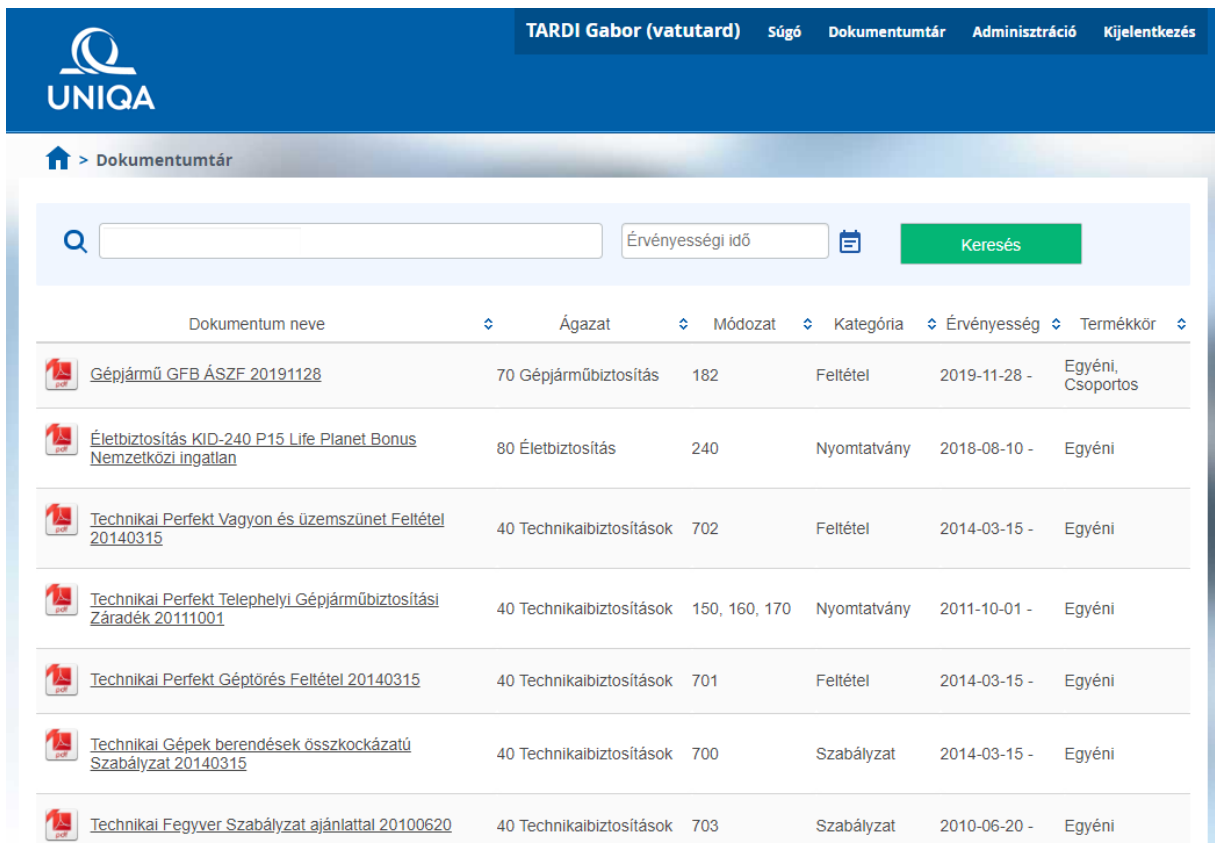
UNIQA

TARDI Gabor (vatutard) Súgó Dokumentumtár Adminisztráció Kijelentkezés

> Dokumentumtár

Érvényességi idő

Keresés

| Dokumentum neve | Ágazat | Módozat | Kategória | Érvényesség | Termékkör |
|---|---|---|---|---|---|
| pdf Gépjármű GFB ÁSZF 20191128 | 70 Gépjárműbiztosítás | 182 | Feltétel | 2019-11-28 - | Egyéni, Csoportos |
| pdf Életbiztosítás KID-240 P15 Life Planet Bonus Nemzetközi ingatlan | 80 Életbiztosítás | 240 | Nyomtatvány | 2018-08-10 - | Egyéni |
| pdf Technikai Perfekt Vagyon és üzemszünet Feltétel 20140315 | 40 Technikaibiztosítások | 702 | Feltétel | 2014-03-15 - | Egyéni |
| pdf Technikai Perfekt Telephelyi Gépjárműbiztosítási Záradék 20111001 | 40 Technikaibiztosítások | 150, 160, 170 | Nyomtatvány | 2011-10-01 - | Egyéni |
| pdf Technikai Perfekt Géptörés Feltétel 20140315 | 40 Technikaibiztosítások | 701 | Feltétel | 2014-03-15 - | Egyéni |
| pdf Technikai Gépek berendések összkockázatú Szabályzat 20140315 | 40 Technikaibiztosítások | 700 | Szabályzat | 2014-03-15 - | Egyéni |
| pdf Technikai Fegyver Szabályzat ajánlattal 20100620 | 40 Technikaibiztosítások | 703 | Szabályzat | 2010-06-20 - | Egyéni |